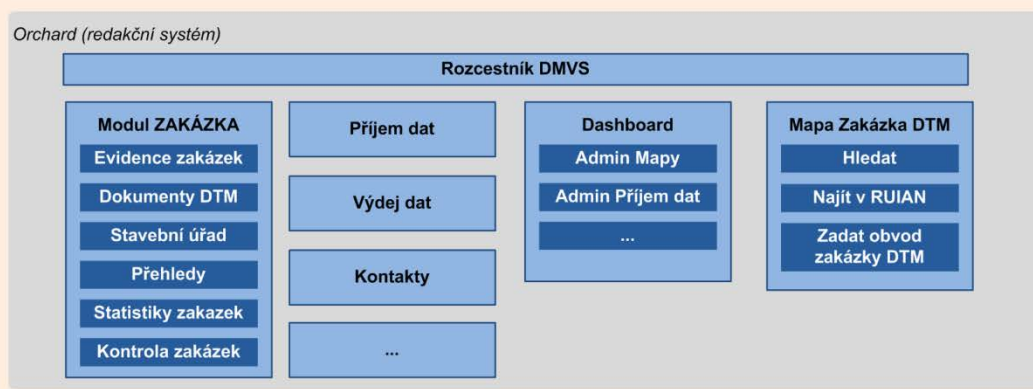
Orchard (redakční systém)

Rozcestník DMVS

Modul ZAKÁZKA
Evidence zakázek
Dokumenty DTM
Stavební úřad
Přehledy
Statistiky zakazek
Kontrola zakázek

Příjem dat

Výdej dat

Kontakty

...

Dashboard
Admin Mapy
Admin Příjem dat
...

Mapa Zakázka DTM
Hledat
Najít v RUIAN
Zadat obvod zakázky DTM